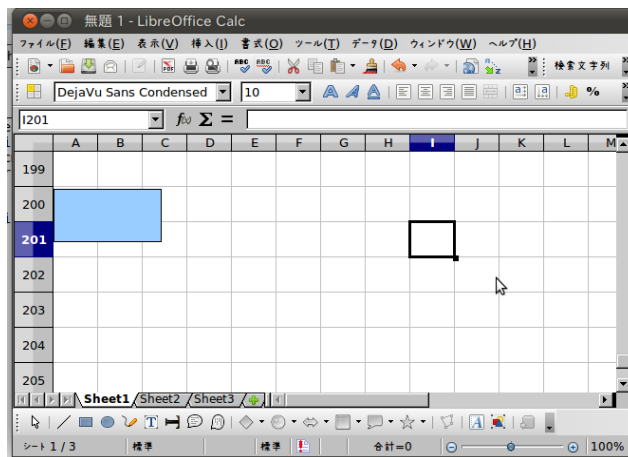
無題 1 - LibreOffice Calc

ファイル(F) 編集(E) 表示(V) 挿入(I) 書式(O) ツール(T) データ(D) ウィンドウ(W) ヘルプ(H)

検索文字列

DejaVu Sans Condensed 10

I201 $f_x$ Σ =

| | A | B | C | D | E | F | G | H | I | J | K | L | M |
|---|---|---|---|---|---|---|---|---|---|---|---|---|---|
| 199 | | | | | | | | | | | | | |
| 200 | | | | | | | | | | | | | |
| 201 | | | | | | | | | | | | | |
| 202 | | | | | | | | | | | | | |
| 203 | | | | | | | | | | | | | |
| 204 | | | | | | | | | | | | | |
| 205 | | | | | | | | | | | | | |

Sheet1 Sheet2 Sheet3

シート 1 / 3 標準 標準 合計=0 100%